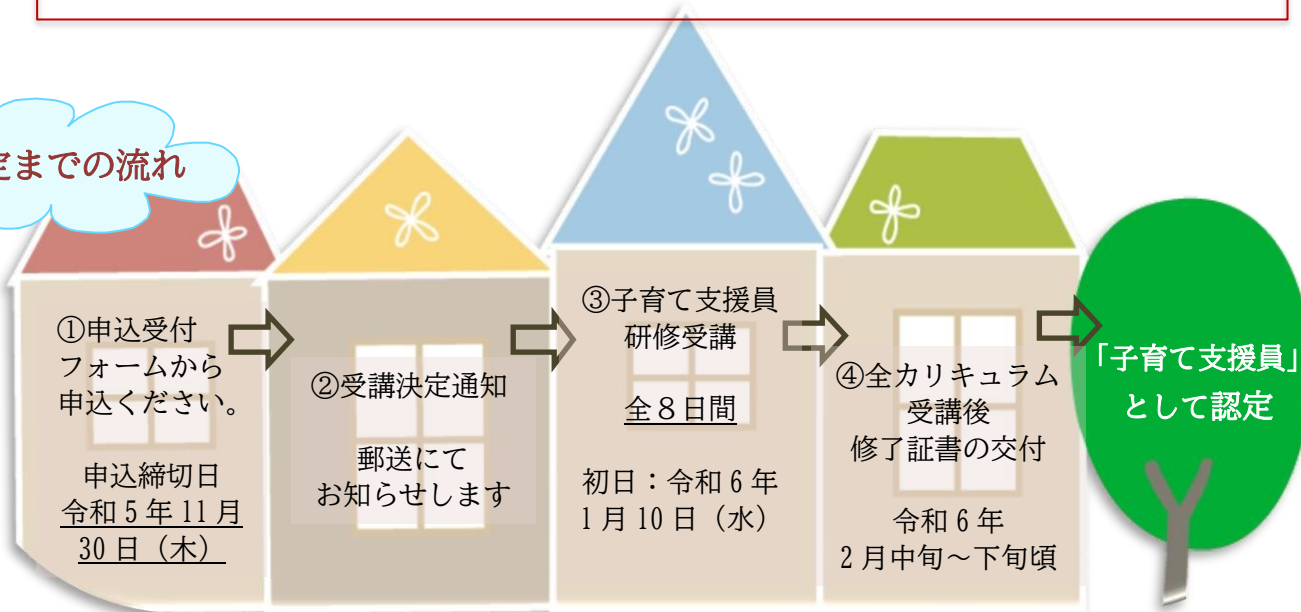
定までの流れ

①申込受付
フォームから
申込ください。

申込締切日
令和５年11月
30日（木）

②受講決定通知

郵送にて
お知らせします

③子育て支援員
研修受講

全８日間

初日：令和６年
１月10日（水）

④全カリキュラム
受講後
修了証書の交付

令和６年
２月中旬～下旬頃

「子育て支援員」
として認定